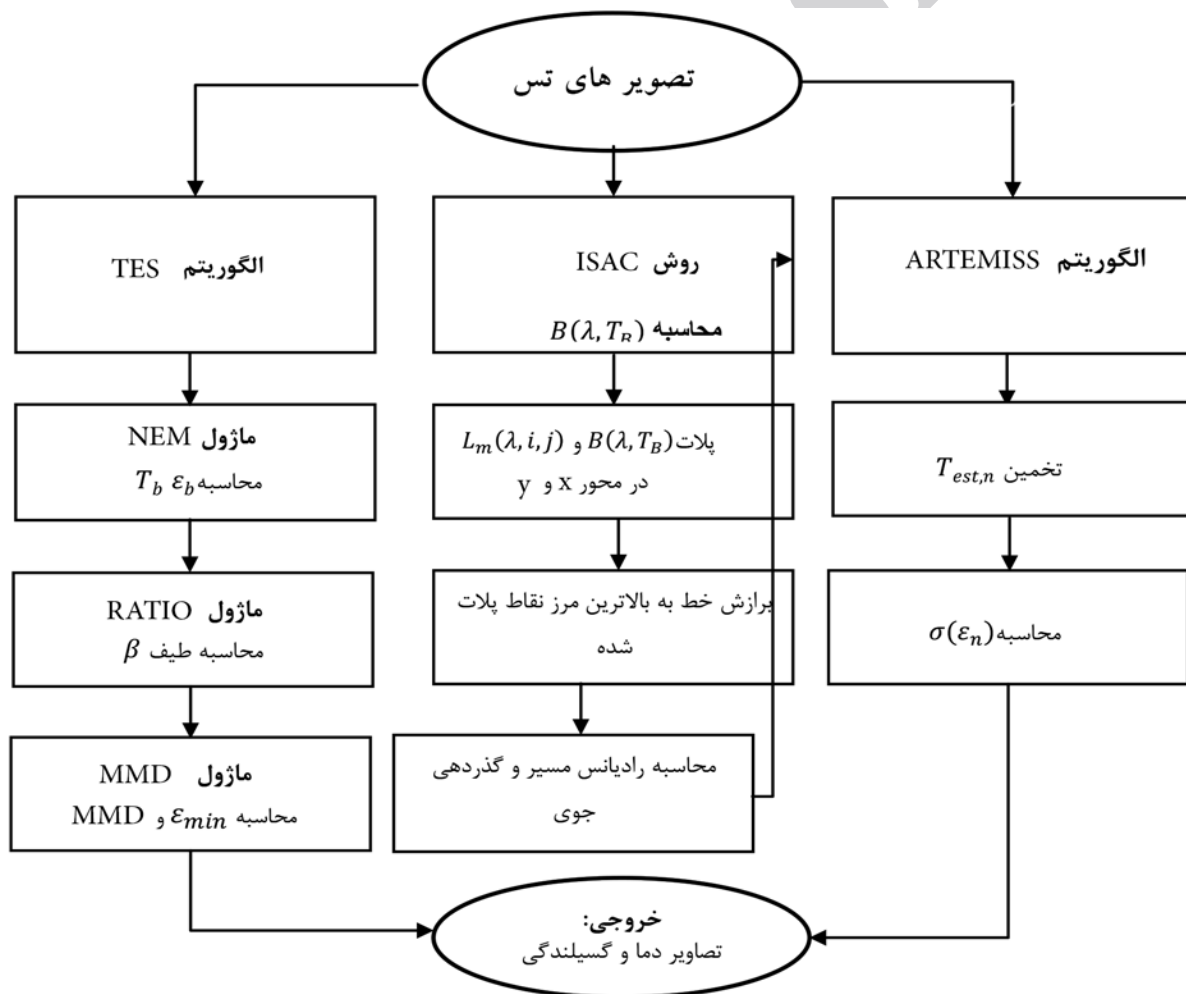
تصویر های تس

الگوریتم TES

ماژول NEM
محاسبه $T_b$ $\varepsilon_b$

ماژول RATIO
محاسبه طیف $\beta$

ماژول MMD
محاسبه $\varepsilon_{min}$ و MMD

روش ISAC
محاسبه $B(\lambda, T_B)$

پلات $B(\lambda, T_B)$ و $L_m(\lambda, i, j)$ در محور x و y

برازش خط به بالاترین مرز نقاط پلات شده

محاسبه رادیانس مسیر و گذردهی جوی

الگوریتم ARTEMISS

تخمین $T_{est,n}$

محاسبه $\sigma(\varepsilon_n)$

خروجی:
تصاویر دما و گسیلندگی